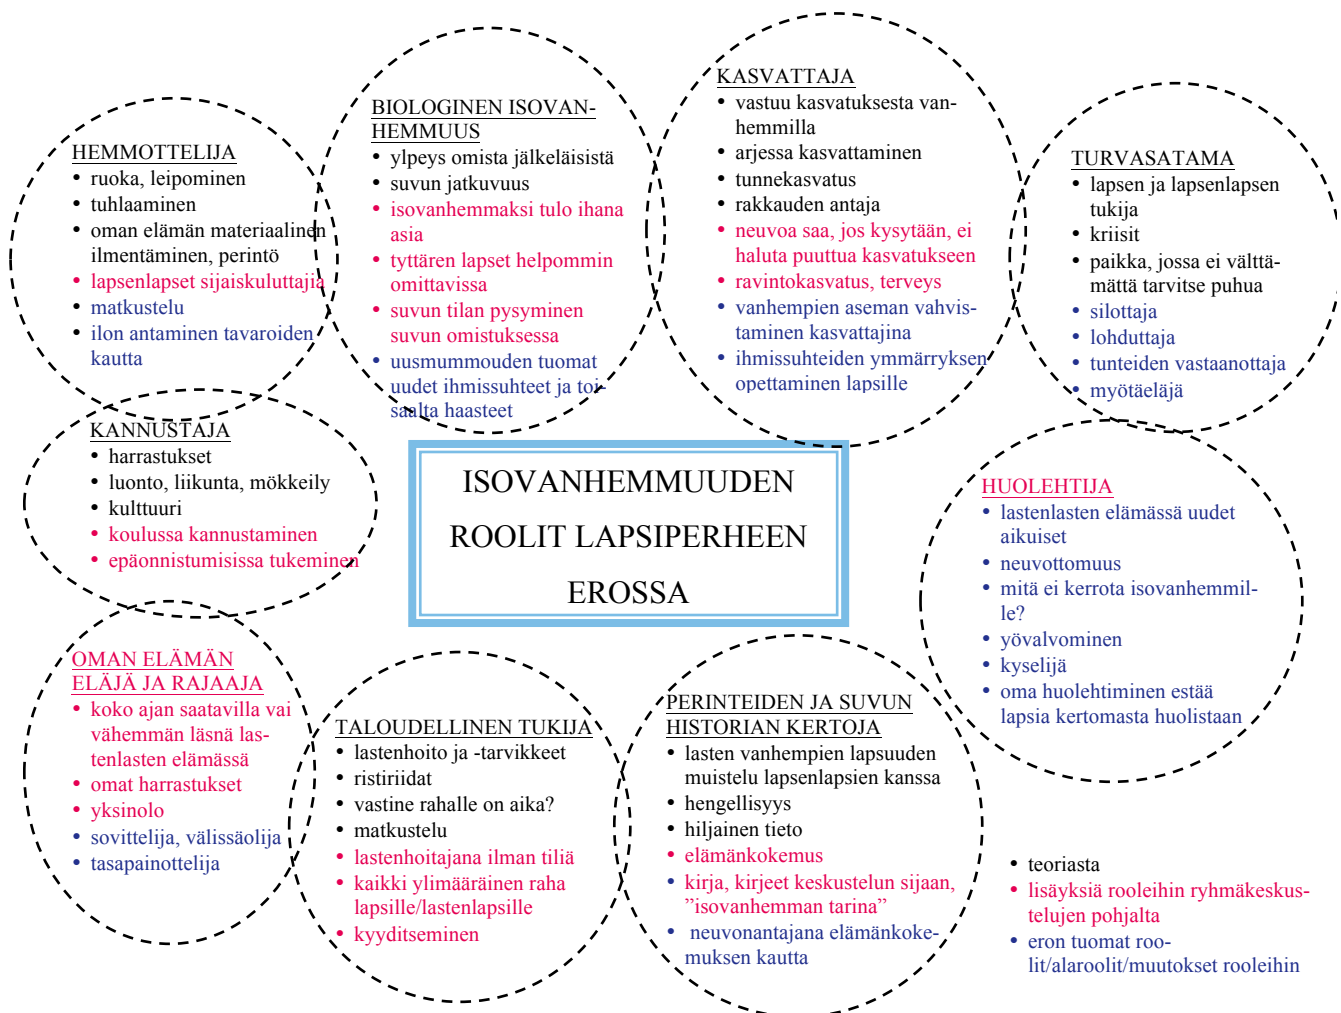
HEMMOTTELIJA
- ruoka, leipominen
- tuhlaaminen
- oman elämän materiaalinen ilmentäminen, perintö
- lapsenlapset sijaiskuluttajia
- matkustelu
- ilon antaminen tavaroiden kautta

BIOLOGINEN ISOVANHEMMUUS
- ylpeys omista jälkeläisistä
- suvun jatkuvuus
- isovanhemmaksi tulo ihana asia
- tyttären lapset helpommin omittavissa
- suvun tilan pysyminen suvun omistuksessa
- uusmummouden tuomat uudet ihmissuhteet ja toisaalta haasteet

KASVATTAJA
- vastuu kasvatuksesta vanhemmilla
- arjessa kasvattaminen
- tunnekasvatus
- rakkauden antaja
- neuvoa saa, jos kysytään, ei haluta puuttua kasvatukseen
- ravintokasvatus, terveys
- vanhempien aseman vahvistaminen kasvattajina
- ihmissuhteiden ymmärryksen opettaminen lapsille

TURVASATAMA
- lapsen ja lapsenlapsen tukija
- kriisit
- paikka, jossa ei välttämättä tarvitse puhua
- silottaja
- lohduttaja
- tunteiden vastaanottaja
- myötäeläjä

KANNUSTAJA
- harrastukset
- luonto, liikunta, mökkeily
- kulttuuri
- koulussa kannustaminen
- epäonnistumisissa tukeminen

ISOVANHEMMUUDEN ROOLIT LAPSIPERHEEN EROSSA

HUOLEHTIJA
- lastenlasten elämässä uudet aikuiset
- neuvottomuus
- mitä ei kerrota isovanhemmille?
- yövalvominen
- kyselijä
- oma huolehtiminen estää lapsia kertomasta huolistaan

OMAN ELÄMÄN ELÄJÄ JA RAJAAJA
- koko ajan saatavilla vai vähemmän läsnä lastenlasten elämässä
- omat harrastukset
- yksinolo
- sovittelija, välissäolija
- tasapainottelija

TALOUDELLINEN TUKIJA
- lastenhoito ja -tarvikkeet
- ristiriidat
- vastine rahalle on aika?
- matkustelu
- lastenhoitajana ilman tiliä
- kaikki ylimääräinen raha lapsille/lastenlapsille
- kyyditseminen

PERINTEIDEN JA SUVUN HISTORIAN KERTOJA
- lasten vanhempien lapsuuden muistelu lapsenlapsien kanssa
- hengellisyys
- hiljainen tieto
- elämänkokemus
- kirja, kirjeet keskustelun sijaan, ”isovanhemman tarina”
- neuvonantajana elämänkokemuksen kautta

- teoriasta
- lisäyksiä rooleihin ryhmäkeskustelujen pohjalta
- eron tuomat roolit/alaroolit/muutokset rooleihin